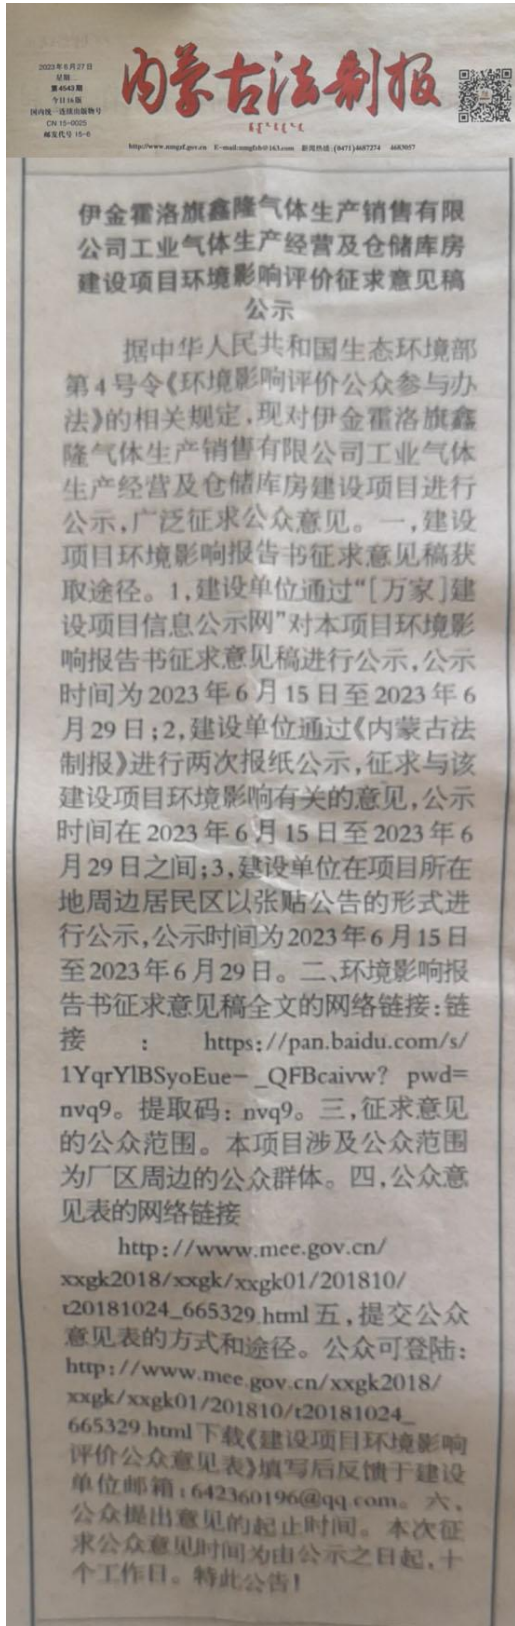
2023年6月27日
星期
第4543期
今日16版
国内统一连续出版物号
CN 15-0025
邮发代号 15-6

内蒙古法制报

http://www.nmgfz.gov.cn E-mail:nmgfzb@163.com 新闻热线:(0471)4687274 4683057

伊金霍洛旗鑫隆气体生产销售有限公司工业气体生产经营及仓储库房建设项目环境影响评价征求意见稿公示

据中华人民共和国生态环境部第4号令《环境影响评价公众参与办法》的相关规定，现对伊金霍洛旗鑫隆气体生产销售有限公司工业气体生产经营及仓储库房建设项目进行公示，广泛征求公众意见。一，建设项目环境影响报告书征求意见稿获取途径。1，建设单位通过"[万家]建设项目信息公示网"对本项目环境影响报告书征求意见稿进行公示，公示时间为2023年6月15日至2023年6月29日；2，建设单位通过《内蒙古法制报》进行两次报纸公示，征求与该建设项目环境影响有关的意见，公示时间在2023年6月15日至2023年6月29日之间；3，建设单位在项目所在地周边居民区以张贴公告的形式进行公示，公示时间为2023年6月15日至2023年6月29日。二、环境影响报告书征求意见稿全文的网络链接：链接：https://pan.baidu.com/s/1YqrYlBSyoEue-_QFBcaivw? pwd=nvq9。提取码：nvq9。三，征求意见的公众范围。本项目涉及公众范围为厂区周边的公众群体。四，公众意见表的网络链接

http://www.mee.gov.cn/xxgk2018/xxgk/xxgk01/201810/t20181024_665329.html 五，提交公众意见表的方式和途径。公众可登陆：http://www.mee.gov.cn/xxgk2018/xxgk/xxgk01/201810/t20181024_665329.html 下载《建设项目环境影响评价公众意见表》填写后反馈于建设单位邮箱：642360196@qq.com。六、公众提出意见的起止时间。本次征求公众意见时间为由公示之日起，十个工作日。特此公告！